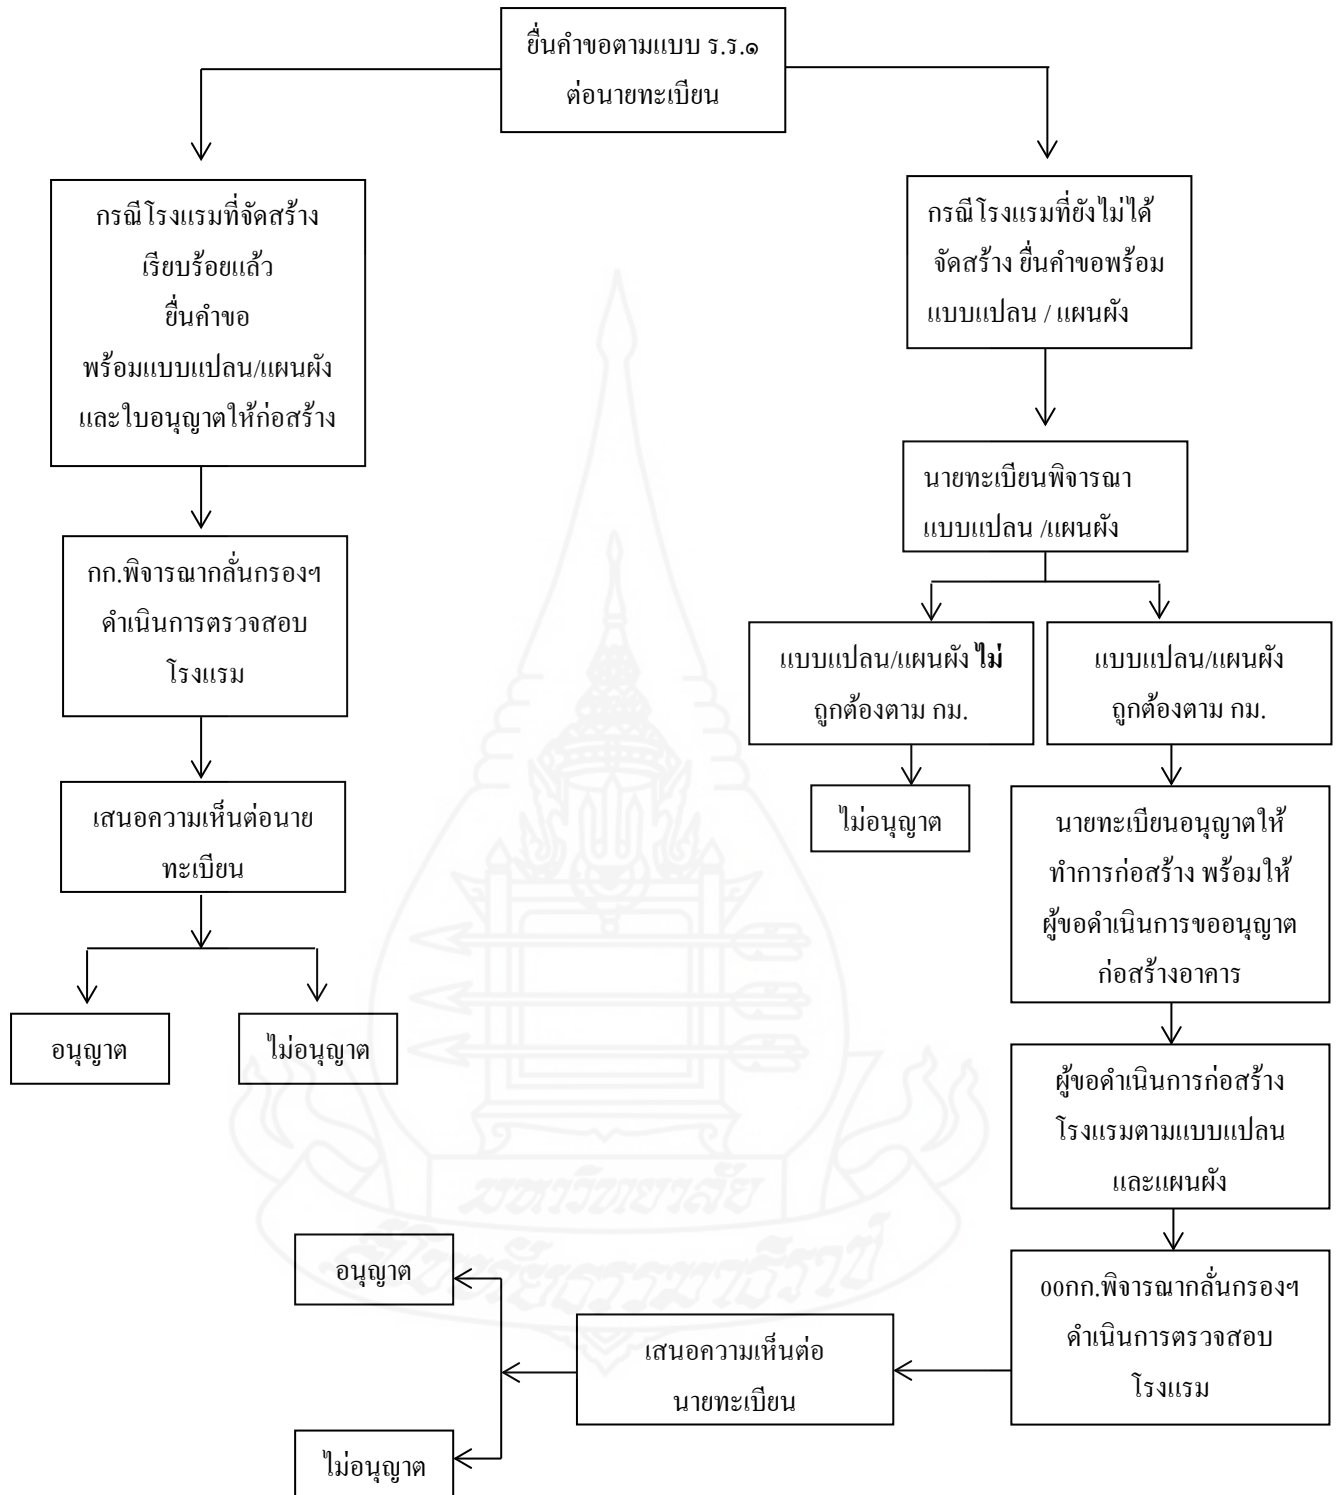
ยื่นคำขอตามแบบ ร.ร.๑ ต่อนายทะเบียน

กรณีโรงแรมที่จัดสร้างเรียบร้อยแล้ว ยื่นคำขอ พร้อมแบบแปลน/แผนผัง และใบอนุญาตให้ก่อสร้าง

กก.พิจารณากลั่นกรองฯ ดำเนินการตรวจสอบโรงแรม

เสนอความเห็นต่อนายทะเบียน

อนุญาต

ไม่อนุญาต

กรณีโรงแรมที่ยังไม่ได้จัดสร้าง ยื่นคำขอพร้อมแบบแปลน / แผนผัง

นายทะเบียนพิจารณาแบบแปลน /แผนผัง

แบบแปลน/แผนผัง ไม่ถูกต้องตาม กม.

ไม่อนุญาต

แบบแปลน/แผนผัง ถูกต้องตาม กม.

นายทะเบียนอนุญาตให้ทำการก่อสร้าง พร้อมให้ผู้ขอดำเนินการขออนุญาตก่อสร้างอาคาร

ผู้ขอดำเนินการก่อสร้างโรงแรมตามแบบแปลนและแผนผัง

00กก.พิจารณากลั่นกรองฯ ดำเนินการตรวจสอบโรงแรม

เสนอความเห็นต่อนายทะเบียน

อนุญาต

ไม่อนุญาต